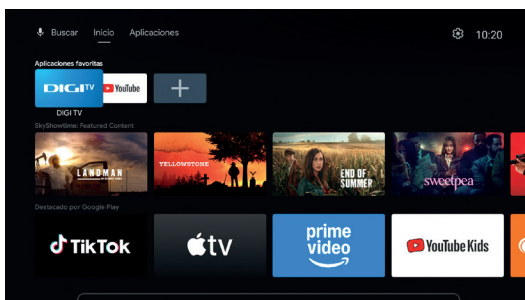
Buscar Inicio Aplicaciones

10:20

Aplicaciones favoritas

DIGI TV

YouTube

+

DIGI TV

SkyShowtime: Featured Content

LANDMAN

YELLOWSTONE

END OF SUMMER

sweetpea

Destacado por Google Play

TikTok

tv

prime video

YouTube Kids